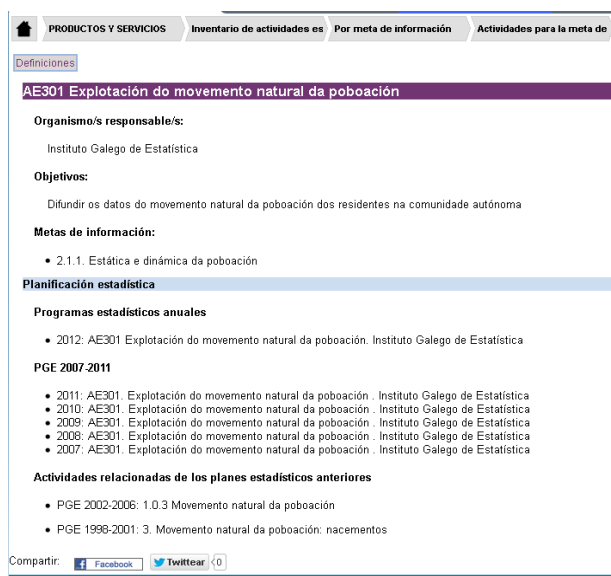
PRODUCTOS Y SERVICIOS | Inventario de actividades es | Por meta de información | Actividades para la meta de

Definiciones

AE301 Explotación do movemento natural da poboación

Organismo/s responsable/s:

Instituto Galego de Estatística

Objetivos:

Difundir os datos do movemento natural da poboación dos residentes na comunidade autónoma

Metas de información:

• 2.1.1. Estática e dinámica da poboación

Planificación estadística

Programas estadísticos anuales

• 2012: AE301 Explotación do movemento natural da poboación. Instituto Galego de Estatística

PGE 2007-2011

• 2011: AE301. Explotación do movemento natural da poboación . Instituto Galego de Estatística
• 2010: AE301. Explotación do movemento natural da poboación . Instituto Galego de Estatística
• 2009: AE301. Explotación do movemento natural da poboación . Instituto Galego de Estatística
• 2008: AE301. Explotación do movemento natural da poboación . Instituto Galego de Estatística
• 2007: AE301. Explotación do movemento natural da poboación . Instituto Galego de Estatística

Actividades relacionadas de los planes estadísticos anteriores

• PGE 2002-2006: 1.0.3 Movemento natural da poboación

• PGE 1998-2001: 3. Movemento natural da poboación: nacementos

Compartir: Facebook Twittear 0